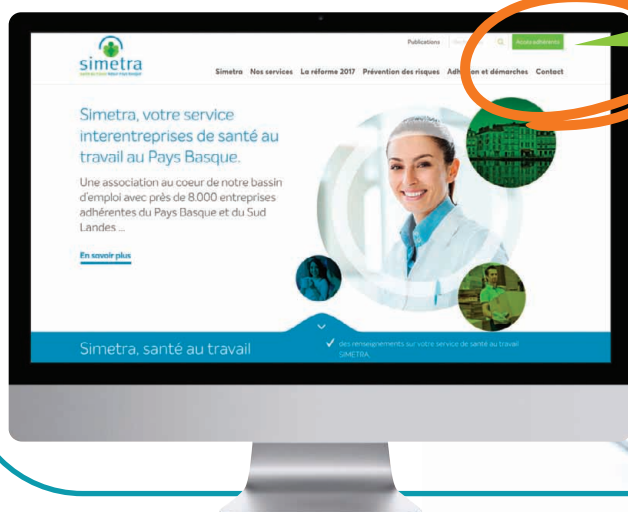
simetra

Publications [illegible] Accès adhérents

Simetra Nos services La réforme 2017 Prévention des risques Adh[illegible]on et démarches Contact

Simetra, votre service interentreprises de santé au travail au Pays Basque.

Une association au coeur de notre bassin d'emploi avec près de 8.000 entreprises adhérentes du Pays Basque et du Sud Landes ...

En savoir plus

Simetra, santé au travail

des renseignements sur votre service de santé au travail SIMETRA.